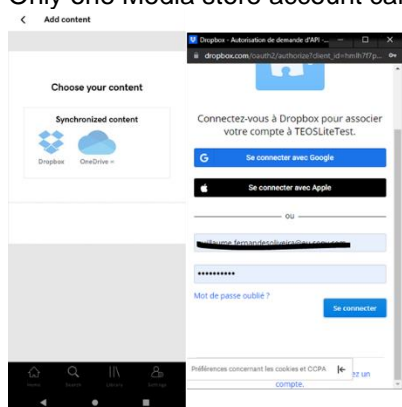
Only one Media store account can

< Add content

Choose your content

Synchronized content

Dropbox OneDrive

Dropbox - Autorisation de demande d'API —

dropbox.com/oauth2/authorize?client_id=hmlh7f7p...

Connectez-vous à Dropbox pour associer votre compte à TEOSLiteTest.

G Se connecter avec Google

Se connecter avec Apple

ou

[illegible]

•••••••••••

Mot de passe oublié ?

Se connecter

Préférences concernant les cookies et CCPA

ez un compte.

Home Search Library Settings